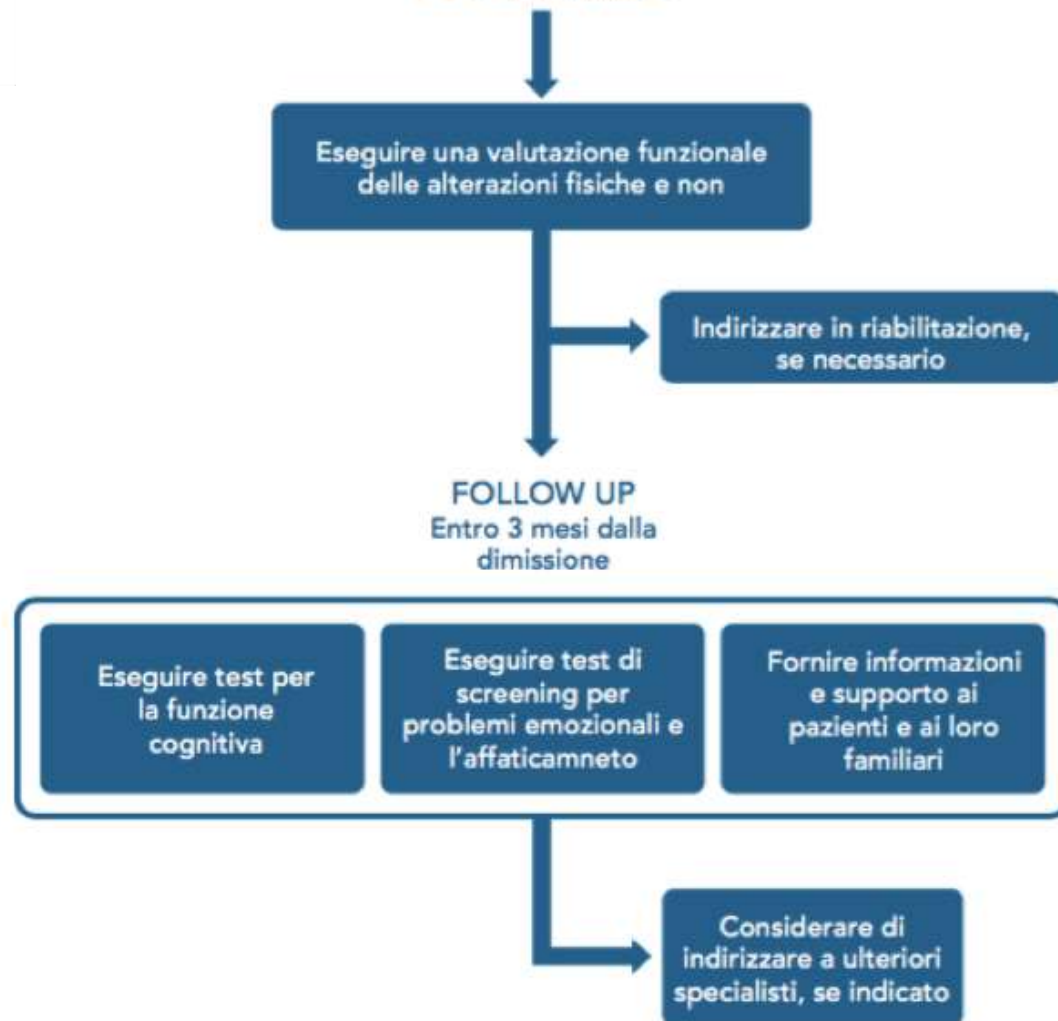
Eseguire una valutazione funzionale delle alterazioni fisiche e non

Indirizzare in riabilitazione, se necessario

FOLLOW UP
Entro 3 mesi dalla dimissione

Eseguire test per la funzione cognitiva

Eseguire test di screening per problemi emozionali e l'affaticamneto

Fornire informazioni e supporto ai pazienti e ai loro familiari

Considerare di indirizzare a ulteriori specialisti, se indicato